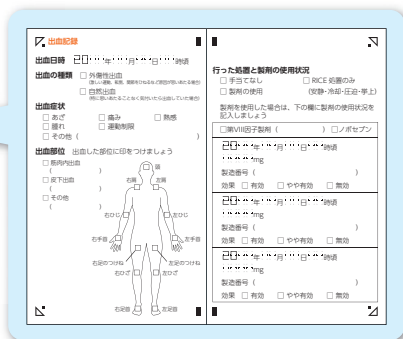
出血記録

出血日時　20　年　月　日　時頃

出血の種類　☐ 外傷性出血（思い当たる、転倒、衝突などの原因が思い当たる場合）
☐ 自然出血（特に思い当たることなく自然に出血した場合）

出血症状
☐ あざ　☐ 痛み　☐ 熱感
☐ 腫れ　☐ 運動制限
☐ その他（　）

出血部位　出血した部位に印をつけましょう
☐ 筋肉内出血（　）
☐ 皮下出血（　）
☐ その他（　）

頭
右肩　左肩
右ひじ　左ひじ
右手首　左手首
右股のつけね　左股のつけね
右ひざ　左ひざ
右足首　左足首

行った処置と製剤の使用状況
☐ 手当てなし　☐ RICE 処置のみ
☐ 製剤の使用　（安静・冷却・圧迫・挙上）

製剤を使用した場合は、下の欄に製剤の使用状況を記入しましょう

☐第VIII因子製剤（　）☐ノボセブン

20　年　月　日　時頃
mg
製造番号（　）
効果 ☐ 有効　☐ やや有効　☐ 無効

20　年　月　日　時頃
mg
製造番号（　）
効果 ☐ 有効　☐ やや有効　☐ 無効

20　年　月　日　時頃
mg
製造番号（　）
効果 ☐ 有効　☐ やや有効　☐ 無効